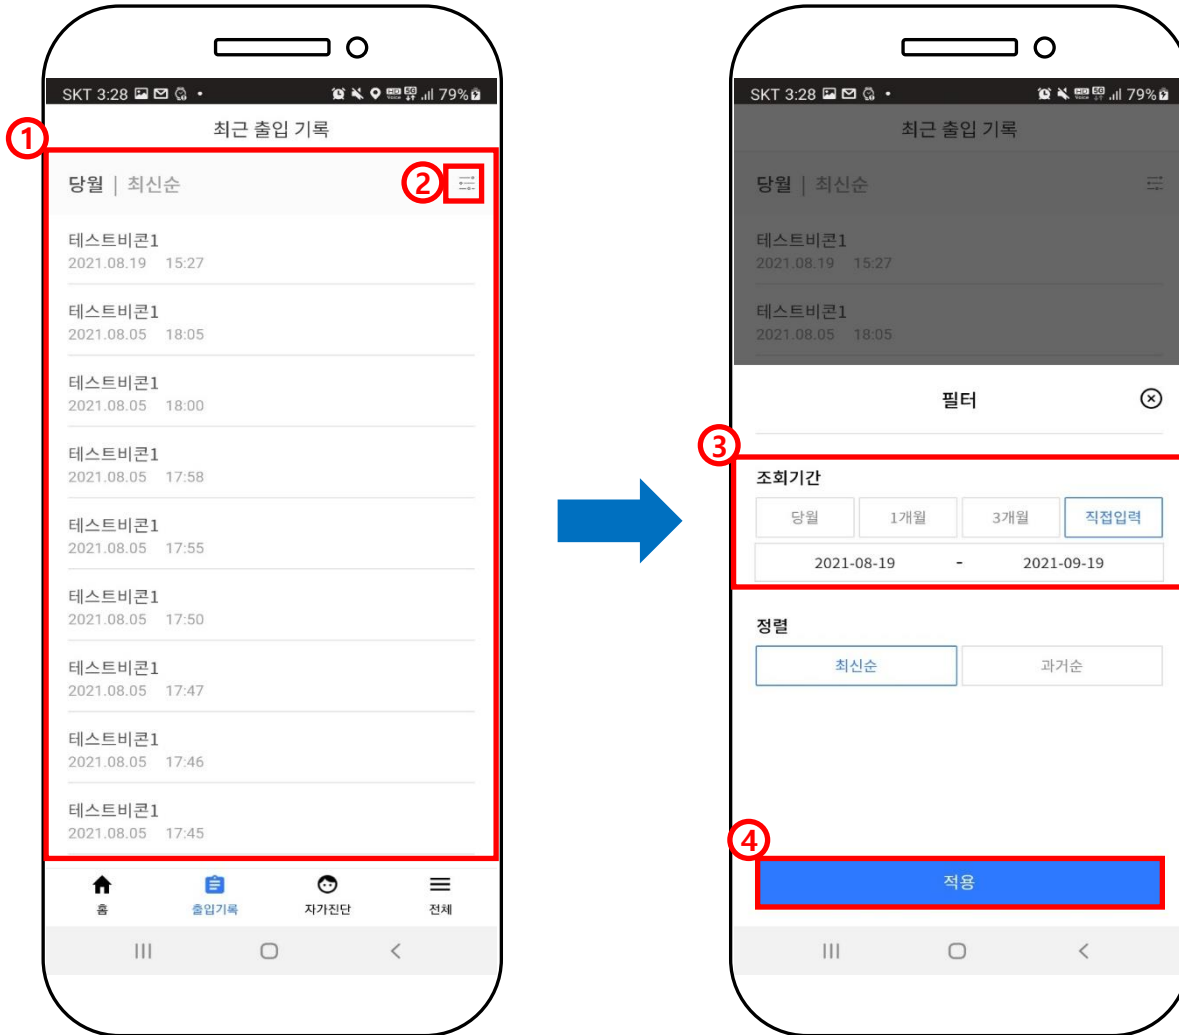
SKT 3:28 79%
최근 출입 기록
①
당월 | 최신순
②
테스트비콘1
2021.08.19 15:27
테스트비콘1
2021.08.05 18:05
테스트비콘1
2021.08.05 18:00
테스트비콘1
2021.08.05 17:58
테스트비콘1
2021.08.05 17:55
테스트비콘1
2021.08.05 17:50
테스트비콘1
2021.08.05 17:47
테스트비콘1
2021.08.05 17:46
테스트비콘1
2021.08.05 17:45
홈
출입기록
자가진단
전체

SKT 3:28 79%
최근 출입 기록
당월 | 최신순
테스트비콘1
2021.08.19 15:27
테스트비콘1
2021.08.05 18:05
필터
③
조회기간
당월
1개월
3개월
직접입력
2021-08-19 - 2021-09-19
정렬
최신순
과거순
④
적용